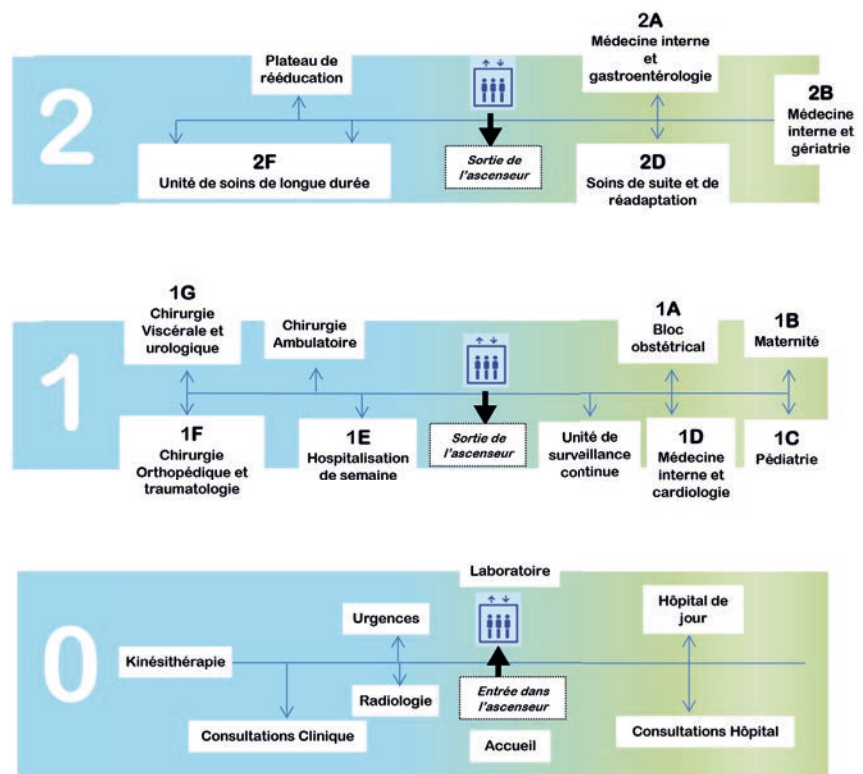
2

Plateau de rééducation

2A
Médecine interne et gastroentérologie

2B
Médecine interne et gériatrie

2F
Unité de soins de longue durée

Sortie de l'ascenseur

2D
Soins de suite et de réadaptation

1

1G
Chirurgie Viscérale et urologique

Chirurgie Ambulatoire

1A
Bloc obstétrical

1B
Maternité

1F
Chirurgie Orthopédique et traumatologie

1E
Hospitalisation de semaine

Sortie de l'ascenseur

Unité de surveillance continue

1D
Médecine interne et cardiologie

1C
Pédiatrie

0

Laboratoire

Urgences

Hôpital de jour

Kinésithérapie

Radiologie

Entrée dans l'ascenseur

Consultations Clinique

Accueil

Consultations Hôpital